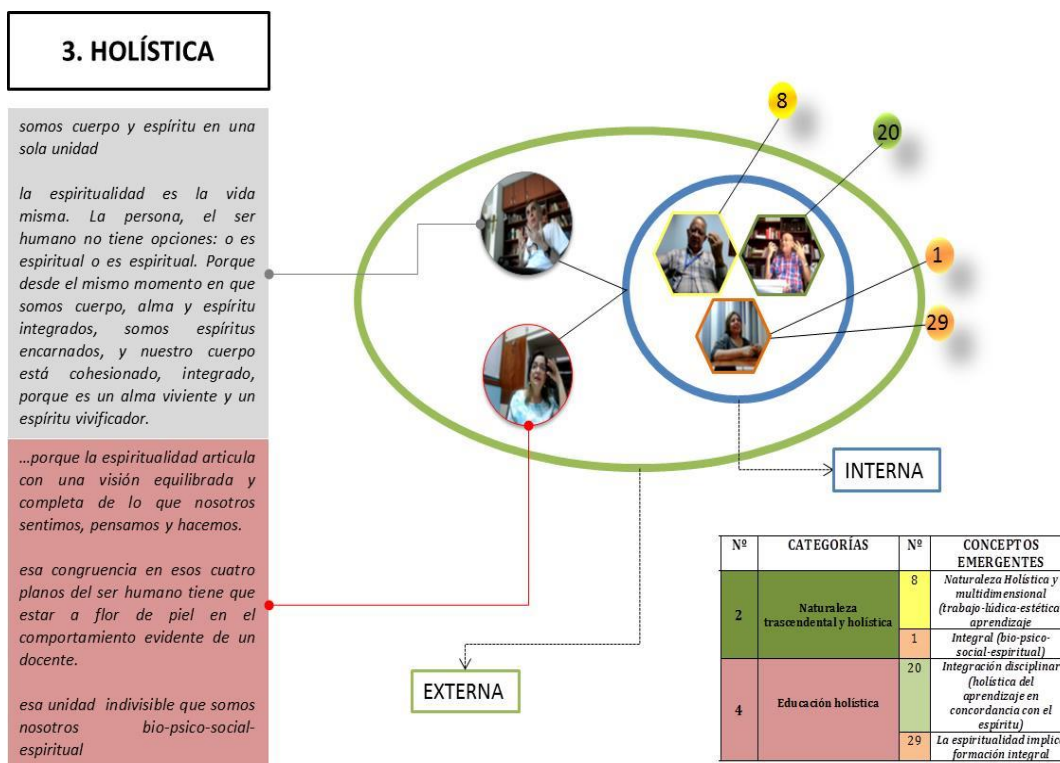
3. HOLÍSTICA

somos cuerpo y espíritu en una sola unidad

la espiritualidad es la vida misma. La persona, el ser humano no tiene opciones: o es espiritual o es espiritual. Porque desde el mismo momento en que somos cuerpo, alma y espíritu integrados, somos espíritus encarnados, y nuestro cuerpo está cohesionado, integrado, porque es un alma viviente y un espíritu vivificador.

...porque la espiritualidad articula con una visión equilibrada y completa de lo que nosotros sentimos, pensamos y hacemos.

esa congruencia en esos cuatro planos del ser humano tiene que estar a flor de piel en el comportamiento evidente de un docente.

esa unidad indivisible que somos nosotros bio-psico-social-espiritual

8

20

1

29

INTERNA

EXTERNA

| Nº | CATEGORÍAS | Nº | CONCEPTOS EMERGENTES |
|---|---|---|---|
| 2 | Naturaleza trascendental y holística | 8 | Naturaleza Holística y multidimensional (trabajo-lúdica-estética aprendizaje |
| | | 1 | Integral (bio-psico-social-espiritual) |
| 4 | Educación holística | 20 | Integración disciplinar (holística del aprendizaje en concordancia con el espíritu) |
| | | 29 | La espiritualidad implic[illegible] formación integral |